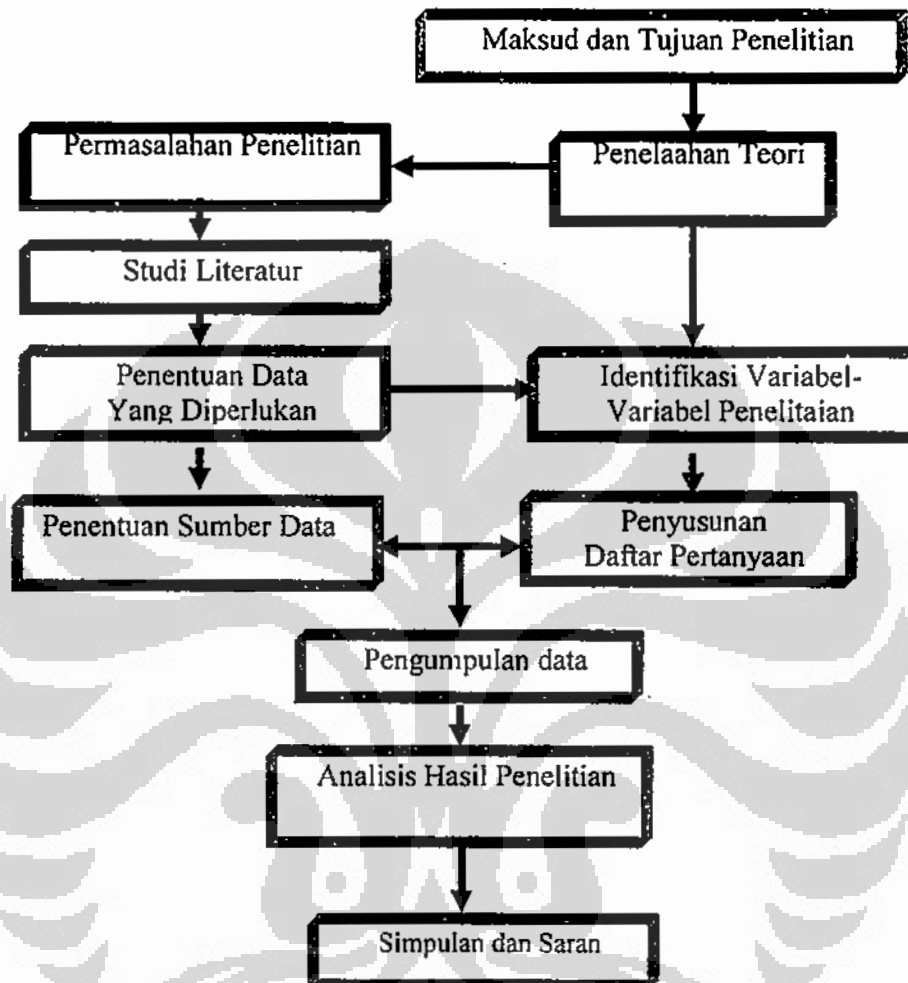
Maksud dan Tujuan Penelitian

Permasalahan Penelitian

Penelaahan Teori

Studi Literatur

Penentuan Data Yang Diperlukan

Identifikasi Variabel-Variabel Penelitaian

Penentuan Sumber Data

Penyusunan Daftar Pertanyaan

Pengumpulan data

Analisis Hasil Penelitian

Simpulan dan Saran